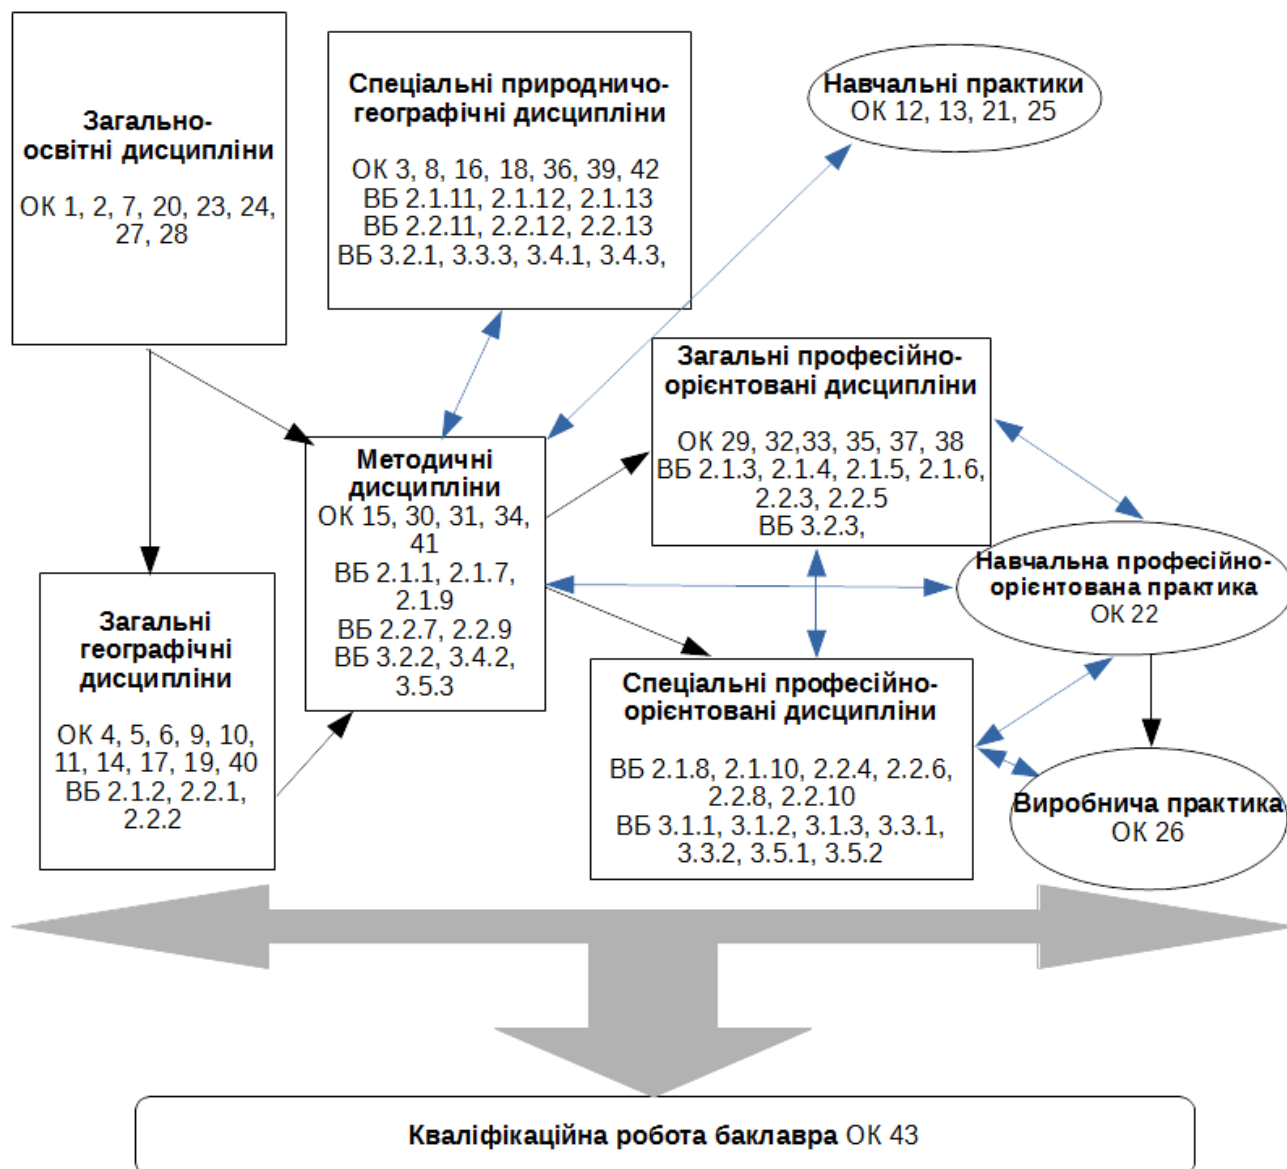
**Загальноосвітні дисципліни**

ОК 1, 2, 7, 20, 23, 24, 27, 28

**Спеціальні природничо-географічні дисципліни**

ОК 3, 8, 16, 18, 36, 39, 42
ВБ 2.1.11, 2.1.12, 2.1.13
ВБ 2.2.11, 2.2.12, 2.2.13
ВБ 3.2.1, 3.3.3, 3.4.1, 3.4.3,

**Навчальні практики**
ОК 12, 13, 21, 25

**Загальні професійно-орієнтовані дисципліни**

ОК 29, 32,33, 35, 37, 38
ВБ 2.1.3, 2.1.4, 2.1.5, 2.1.6, 2.2.3, 2.2.5
ВБ 3.2.3,

**Методичні дисципліни**
ОК 15, 30, 31, 34, 41
ВБ 2.1.1, 2.1.7, 2.1.9
ВБ 2.2.7, 2.2.9
ВБ 3.2.2, 3.4.2, 3.5.3

**Навчальна професійно-орієнтована практика**
ОК 22

**Загальні географічні дисципліни**

ОК 4, 5, 6, 9, 10, 11, 14, 17, 19, 40
ВБ 2.1.2, 2.2.1, 2.2.2

**Спеціальні професійно-орієнтовані дисципліни**

ВБ 2.1.8, 2.1.10, 2.2.4, 2.2.6, 2.2.8, 2.2.10
ВБ 3.1.1, 3.1.2, 3.1.3, 3.3.1, 3.3.2, 3.5.1, 3.5.2

**Виробнича практика**
ОК 26

**Кваліфікаційна робота баклавра** ОК 43